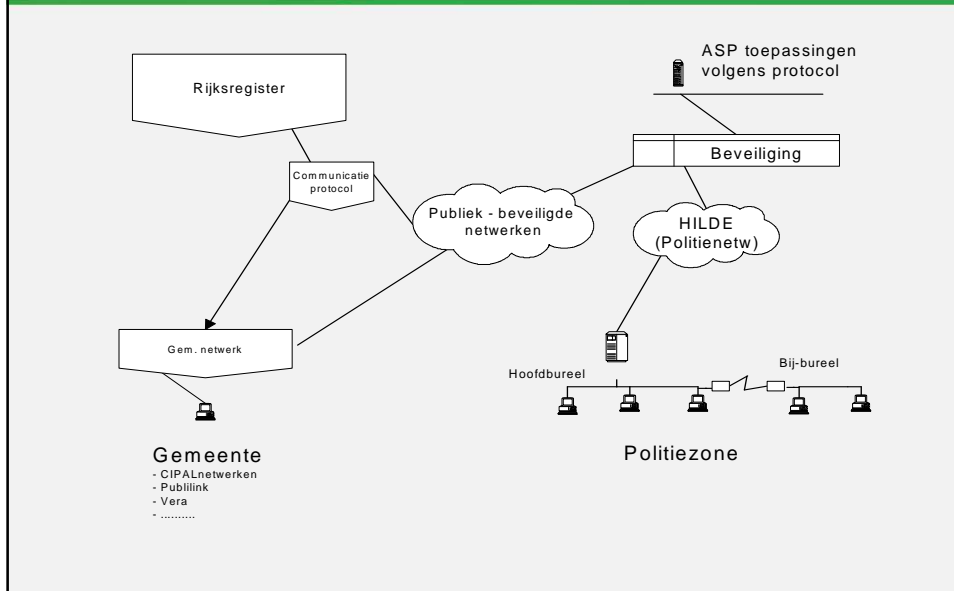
Rijksregister

ASP toepassingen volgens protocol

Beveiliging

Communicatie protocol

Publiek - beveiligde netwerken

HILDE (Politienetw)

Gem. netwerk

Hoofdbureel

Bij-bureel

Gemeente
- CIPALnetwerken
- Publilink
- Vera
- ..........

Politiezone